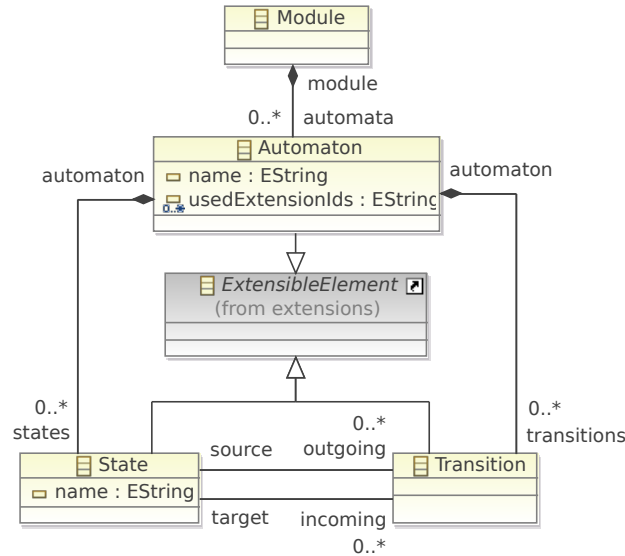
Module

module

0..*

automata

Automaton

name : EString

0..* usedExtensionIds : EString

automaton

automaton

ExtensibleElement

(from extensions)

0..*

states

0..*

outgoing

0..*

transitions

State

name : EString

source

target

incoming

0..*

Transition